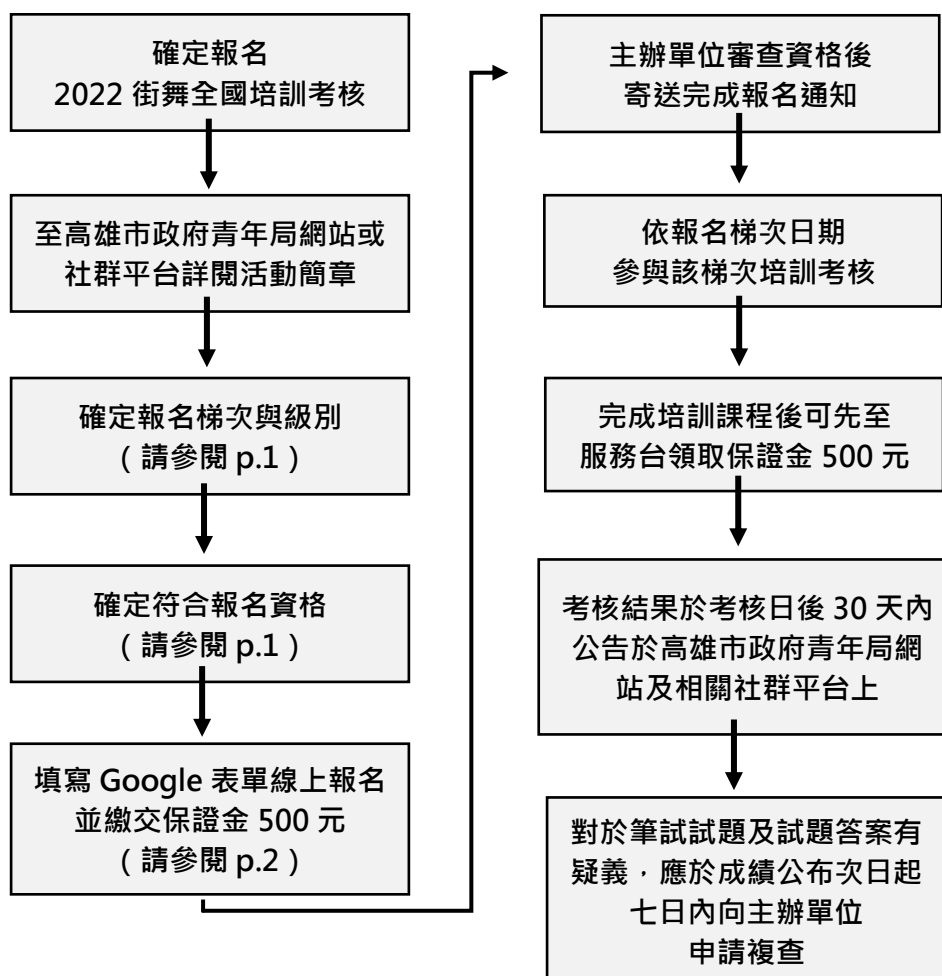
確定報名
2022 街舞全國培訓考核

至高雄市政府青年局網站或社群平台詳閱活動簡章

確定報名梯次與級別
（請參閱 p.1）

確定符合報名資格
（請參閱 p.1）

填寫 Google 表單線上報名
並繳交保證金 500 元
（請參閱 p.2）

主辦單位審查資格後
寄送完成報名通知

依報名梯次日期
參與該梯次培訓考核

完成培訓課程後可先至
服務台領取保證金 500 元

考核結果於考核日後 30 天內
公告於高雄市政府青年局網
站及相關社群平台上

對於筆試試題及試題答案有
疑義，應於成績公布次日起
七日內向主辦單位
申請複查